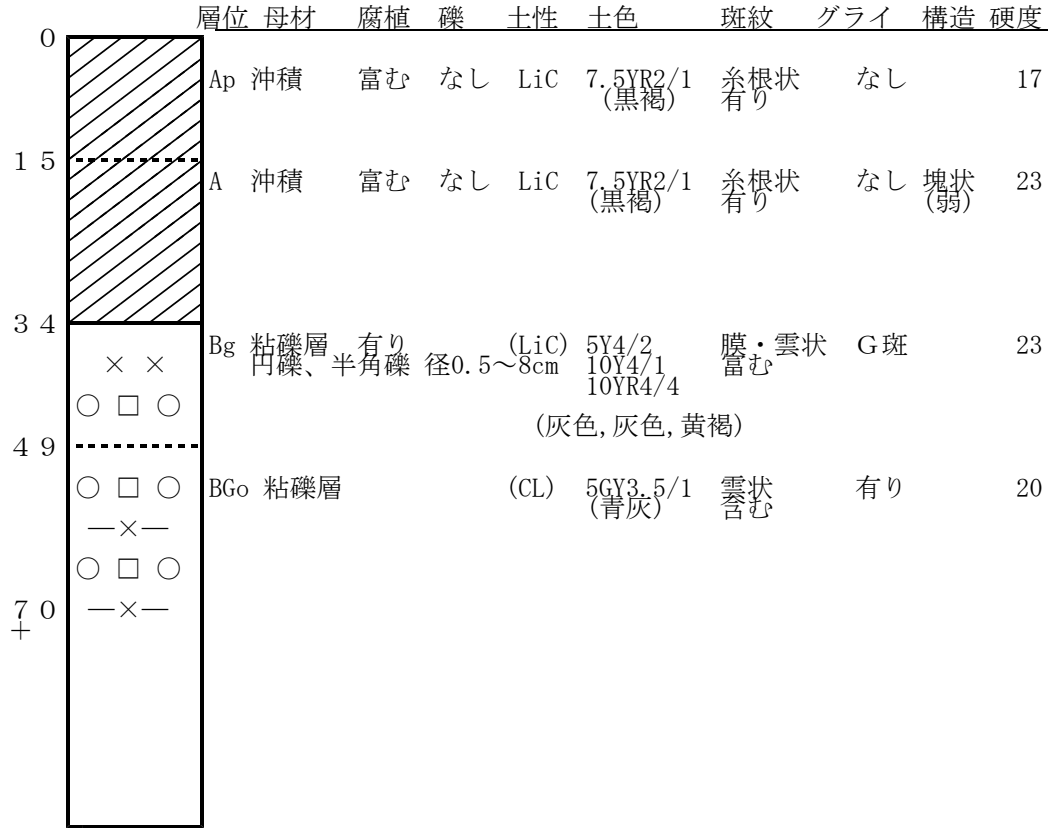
| 層位 | 母材 | 腐植 | 礫 | 土性 | 土色 | 斑紋 | グライ | 構造 | 硬度 |
|---|---|---|---|---|---|---|---|---|---|
| Ap | 沖積 | 富む | なし | LiC | 7.5YR2/1 (黒褐) | 糸根状 有り | なし | | 17 |
| A | 沖積 | 富む | なし | LiC | 7.5YR2/1 (黒褐) | 糸根状 有り | なし | 塊状 (弱) | 23 |
| Bg | 粘礫層 円礫、半角礫 径0.5～8cm | 有り | | (LiC) | 5Y4/2 10Y4/1 10YR4/4 (灰色,灰色,黄褐) | 膜・雲状 富む | G斑 | | 23 |
| BGo | 粘礫層 | | | (CL) | 5GY3.5/1 (青灰) | 雲状 含む | 有り | | 20 |

0
15
34
49
70
+

× ×
○ □ ○
○ □ ○
—×—
○ □ ○
—×—